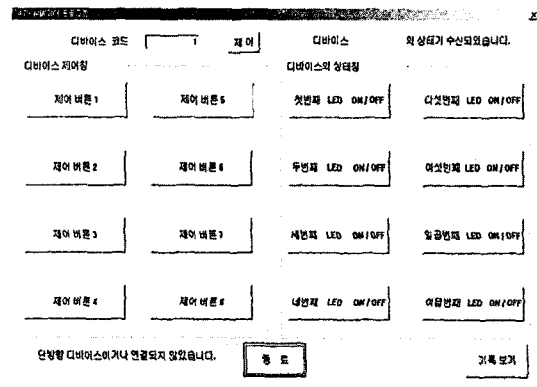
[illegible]

디바이스 코드 1 제어

디바이스 의 상태가 수신되었습니다.

디바이스 제어창

제어 버튼 1

제어 버튼 5

제어 버튼 2

제어 버튼 6

제어 버튼 3

제어 버튼 7

제어 버튼 4

제어 버튼 8

디바이스의 상태창

첫번째 LED ON/OFF

다섯번째 LED ON/OFF

두번째 LED ON/OFF

여섯번째 LED ON/OFF

세번째 LED ON/OFF

일곱번째 LED ON/OFF

네번째 LED ON/OFF

여덟번째 LED ON/OFF

단방향 디바이스이거나 연결되지 않았습니다.

종 료

기록 보기